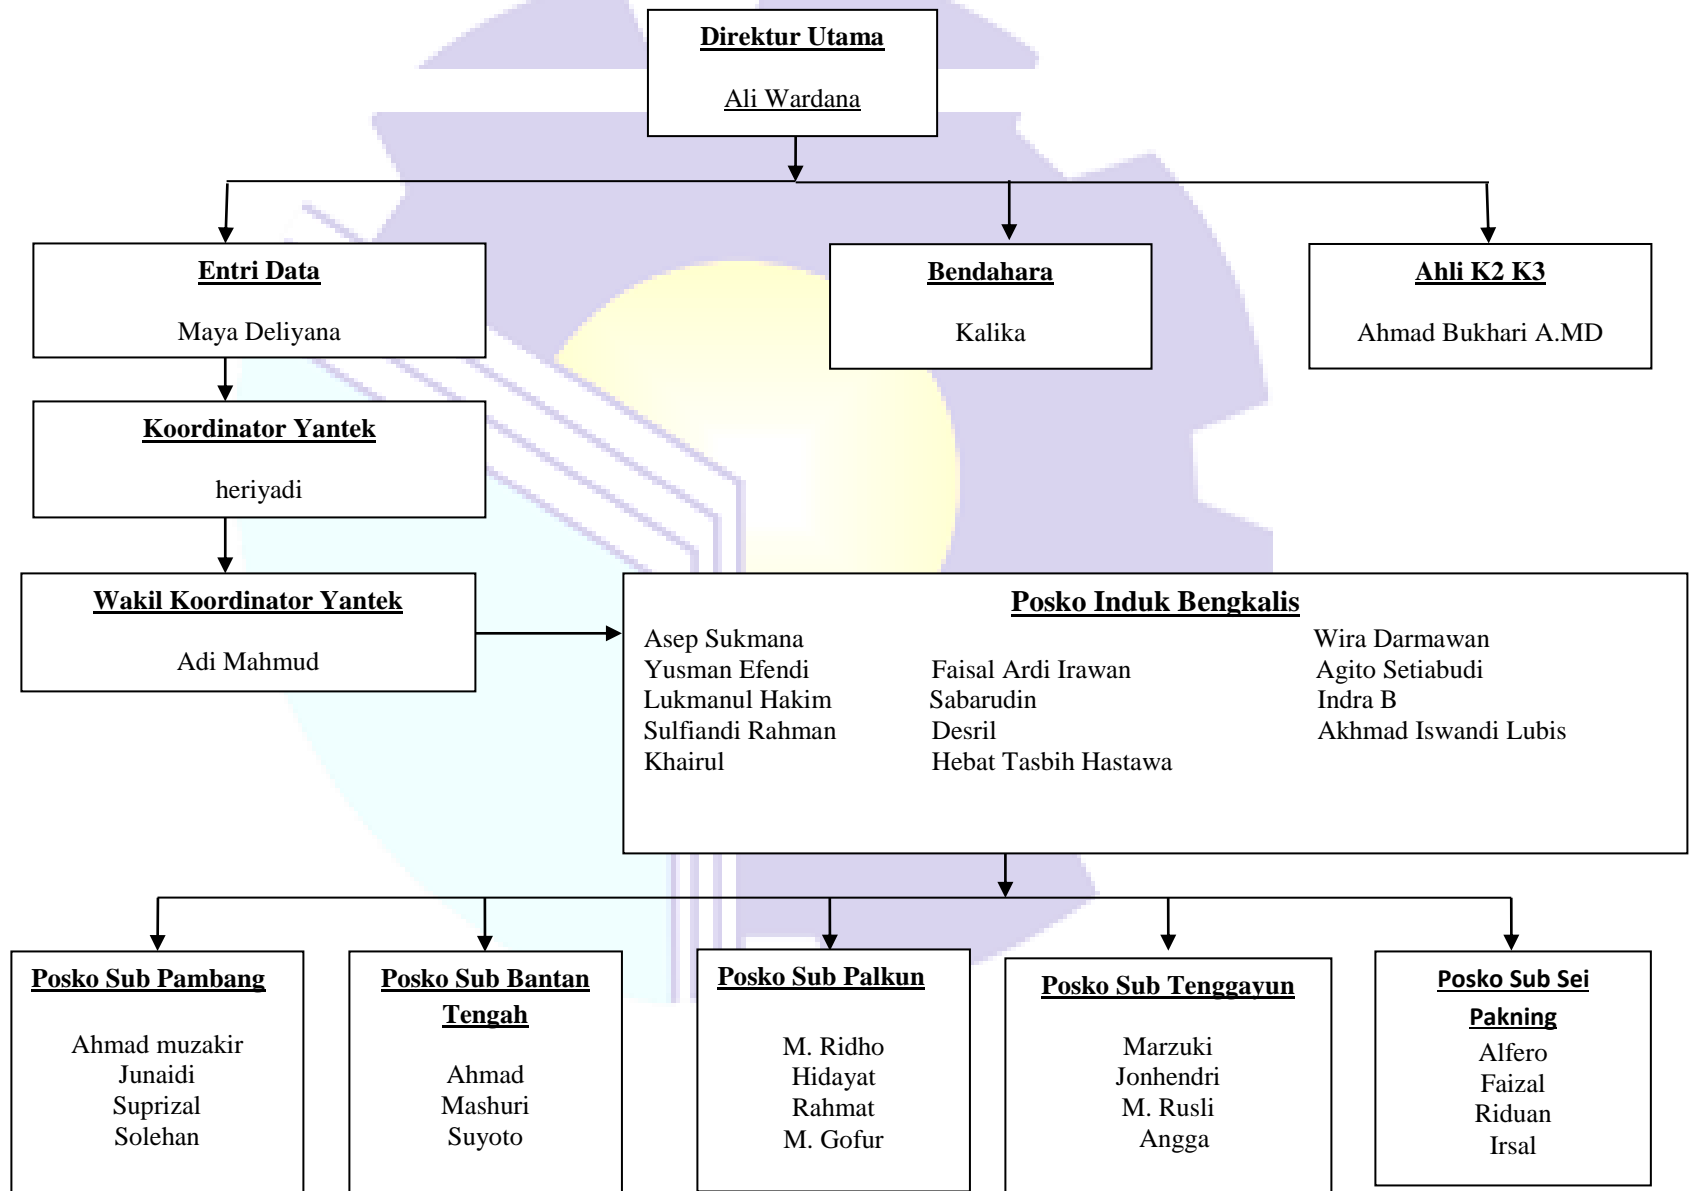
Direktur Utama

Ali Wardana

Entri Data

Maya Deliyana

Bendahara

Kalika

Ahli K2 K3

Ahmad Bukhari A.MD

Koordinator Yantek

heriyadi

Wakil Koordinator Yantek

Adi Mahmud

Posko Induk Bengkalis

Asep Sukmana
Yusman Efendi
Lukmanul Hakim
Sulfiandi Rahman
Khairul

Faisal Ardi Irawan
Sabarudin
Desril
Hebat Tasbih Hastawa

Wira Darmawan
Agito Setiabudi
Indra B
Akhmad Iswandi Lubis

Posko Sub Pambang

Ahmad muzakir
Junaidi
Suprizal
Solehan

Posko Sub Bantan Tengah

Ahmad
Mashuri
Suyoto

Posko Sub Palkun

M. Ridho
Hidayat
Rahmat
M. Gofur

Posko Sub Tenggayun

Marzuki
Jonhendri
M. Rusli
Angga

Posko Sub Sei Pakning

Alfero
Faizal
Riduan
Irsal